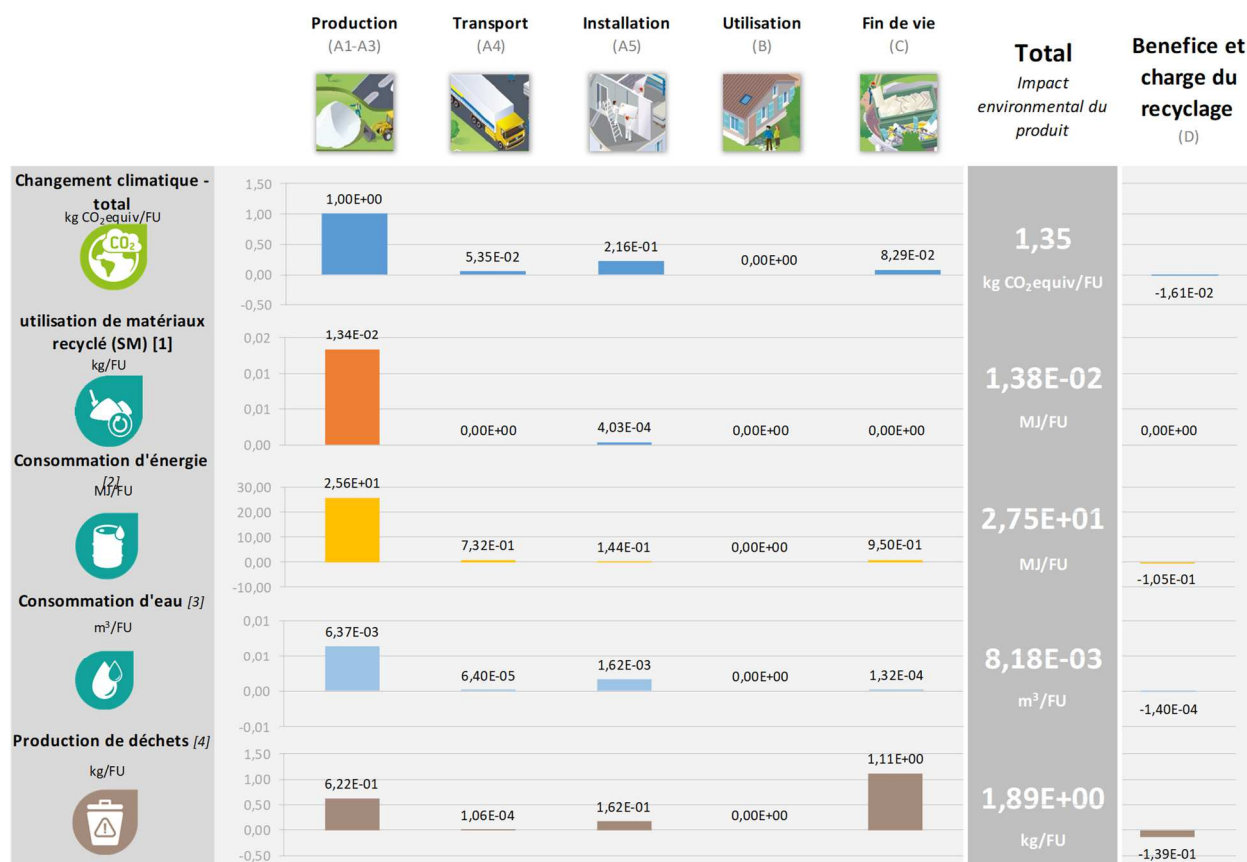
Production (A1-A3)

Transport (A4)

Installation (A5)

Utilisation (B)

Fin de vie (C)

Total
Impact environmental du produit

Benefice et charge du recyclage (D)

Changement climatique - total
kg $CO_2$equiv/FU

1,50
1,00
0,50
0,00
-0,50

1,00E+00
5,35E-02
2,16E-01
0,00E+00
8,29E-02

1,35
kg $CO_2$equiv/FU

-1,61E-02

utilisation de matériaux recyclé (SM) [1]
kg/FU

0,02
0,01
0,01
0,00

1,34E-02
0,00E+00
4,03E-04
0,00E+00
0,00E+00

1,38E-02
MJ/FU

0,00E+00

Consommation d'énergie [2]
MJ/FU

30,00
20,00
10,00
0,00
-10,00

2,56E+01
7,32E-01
1,44E-01
0,00E+00
9,50E-01

2,75E+01
MJ/FU

-1,05E-01

Consommation d'eau [3]
$m^3$/FU

0,01
0,01
0,00
-0,01

6,37E-03
6,40E-05
1,62E-03
0,00E+00
1,32E-04

8,18E-03
$m^3$/FU

-1,40E-04

Production de déchets [4]
kg/FU

1,50
1,00
0,50
0,00
-0,50

6,22E-01
1,06E-04
1,62E-01
0,00E+00
1,11E+00

1,89E+00
kg/FU

-1,39E-01